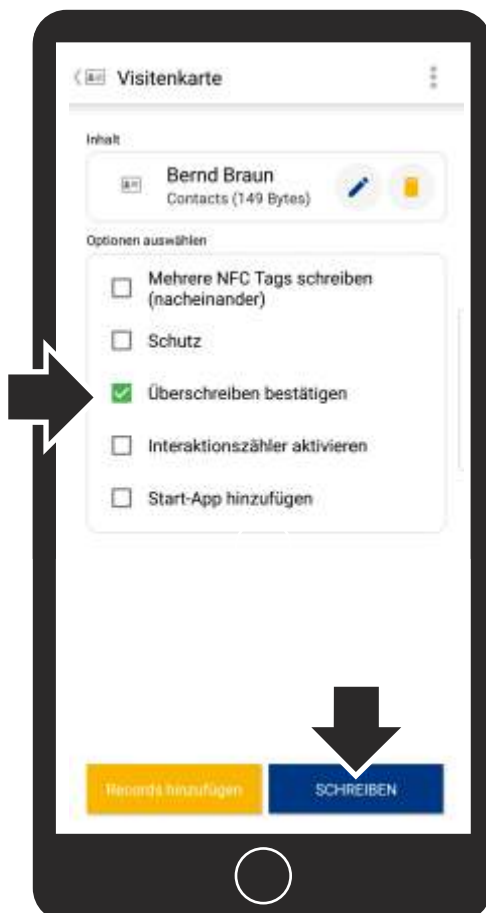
Visitenkarte

Inhalt

Bernd Braun
Contacts (149 Bytes)

Optionen auswählen

Mehrere NFC Tags schreiben (nacheinander)

Schutz

Überschreiben bestätigen

Interaktionszähler aktivieren

Start-App hinzufügen

Records hinzufügen

SCHREIBEN